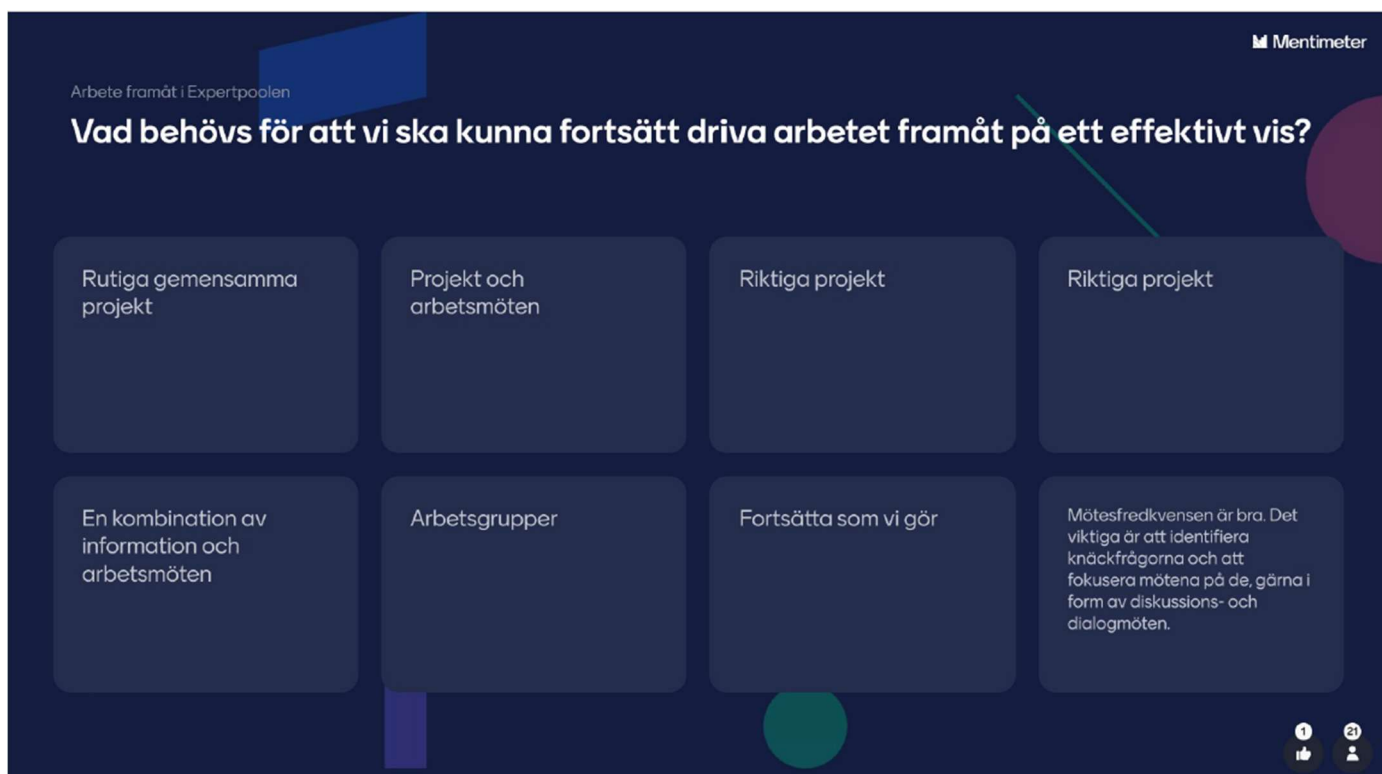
Mentimeter

Arbete framåt i Expertpoolen

Vad behövs för att vi ska kunna fortsätt driva arbetet framåt på ett effektivt vis?

Rutiga gemensamma projekt

Projekt och arbetsmöten

Riktiga projekt

Riktiga projekt

En kombination av information och arbetsmöten

Arbetsgrupper

Fortsätta som vi gör

Mötesfredkvensen är bra. Det viktiga är att identifiera knäckfrågorna och att fokusera mötena på de, gärna i form av diskussions- och dialogmöten.

1

21